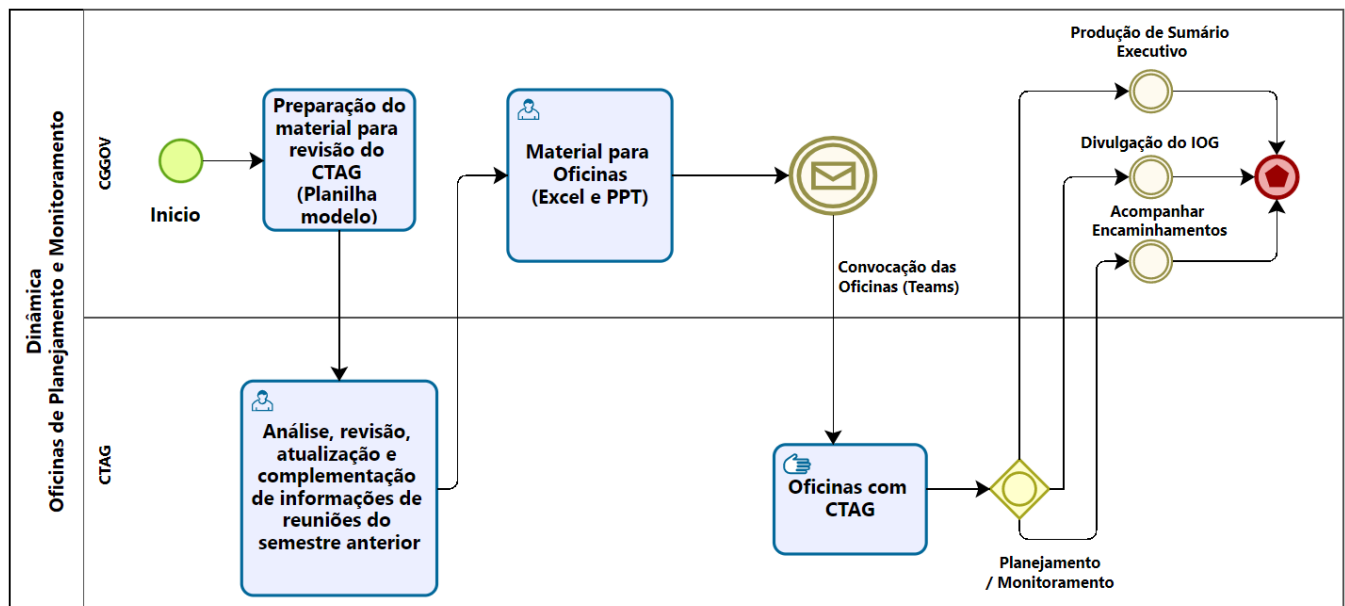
Dinâmica
Oficinas de Planejamento e Monitoramento

CGGOV

Inicio

Preparação do material para revisão do CTAG (Planilha modelo)

Material para Oficinas (Excel e PPT)

Convocação das Oficinas (Teams)

Produção de Sumário Executivo

Divulgação do IOG

Acompanhar Encaminhamentos

CTAG

Análise, revisão, atualização e complementação de informações de reuniões do semestre anterior

Oficinas com CTAG

Planejamento / Monitoramento